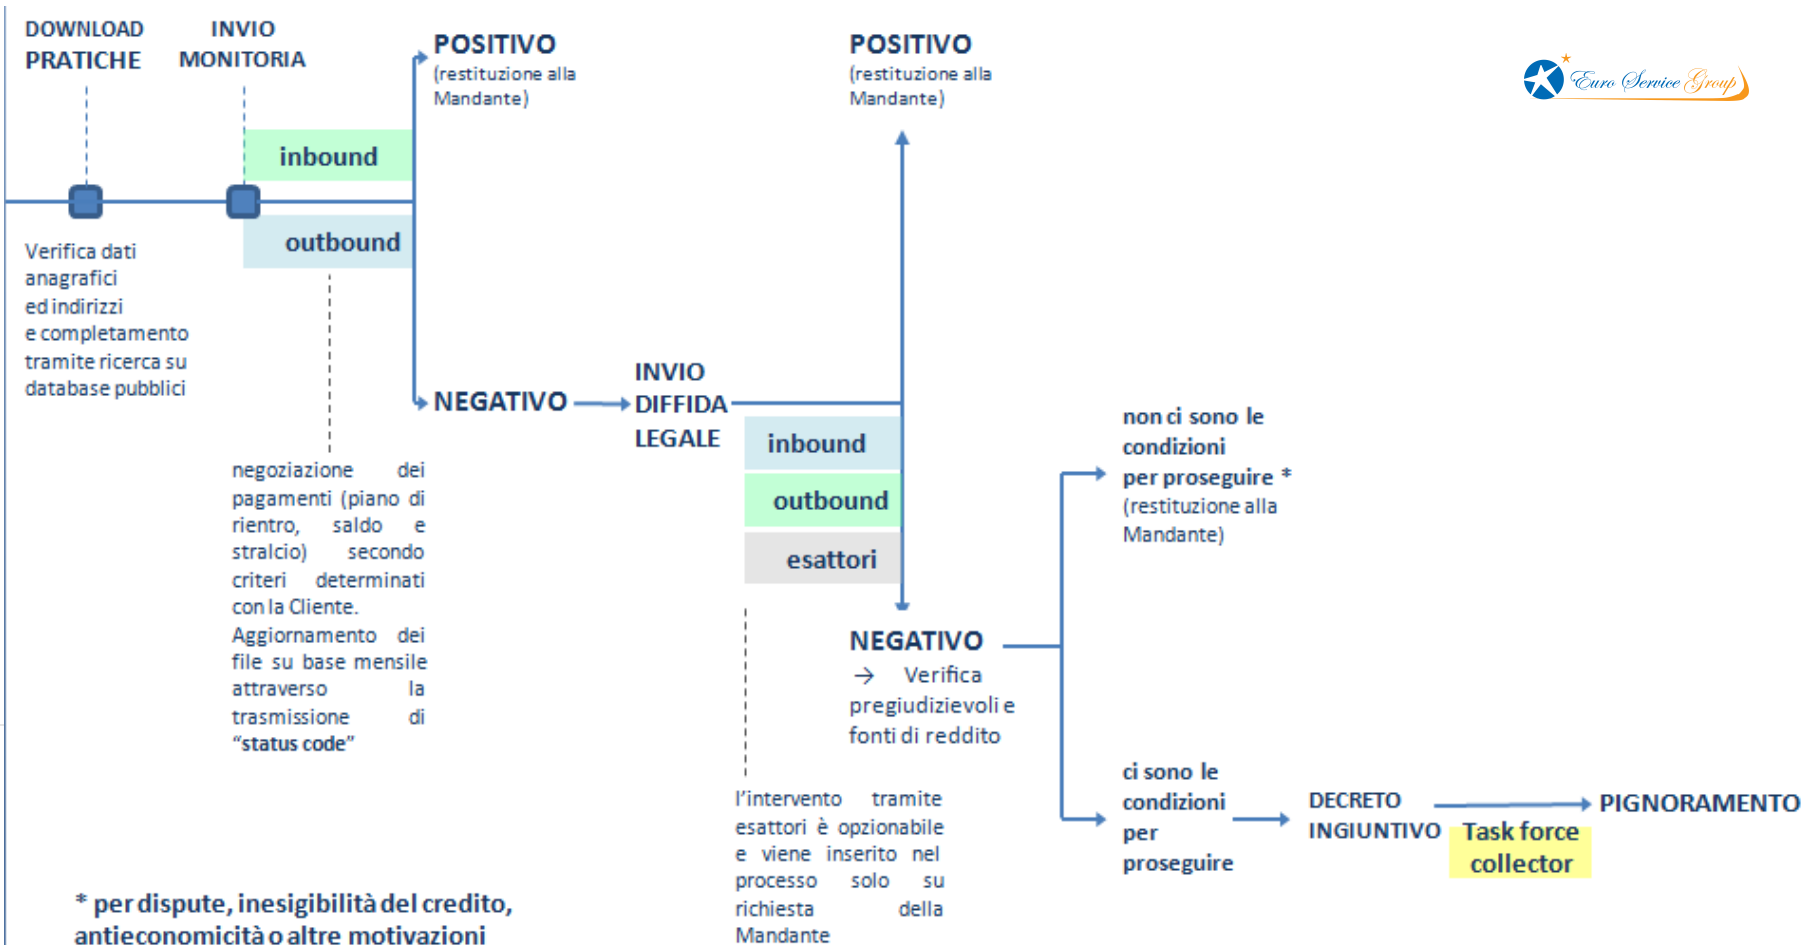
DOWNLOAD PRATICHE

INVIO MONITORIA

POSITIVO
(restituzione alla Mandante)

POSITIVO
(restituzione alla Mandante)

Euro Service Group

inbound

outbound

Verifica dati anagrafici ed indirizzi e completamento tramite ricerca su database pubblici

NEGATIVO

INVIO DIFFIDA LEGALE

inbound

outbound

esattori

negoziazione dei pagamenti (piano di rientro, saldo e stralcio) secondo criteri determinati con la Cliente. Aggiornamento dei file su base mensile attraverso la trasmissione di "status code"

non ci sono le condizioni per proseguire *
(restituzione alla Mandante)

NEGATIVO
→ Verifica pregiudizievoli e fonti di reddito

ci sono le condizioni per proseguire

DECRETO INGIUNTIVO

Task force collector

PIGNORAMENTO

l'intervento tramite esattori è opzionabile e viene inserito nel processo solo su richiesta della Mandante

* per dispute, inesigibilità del credito, antieconomicità o altre motivazioni